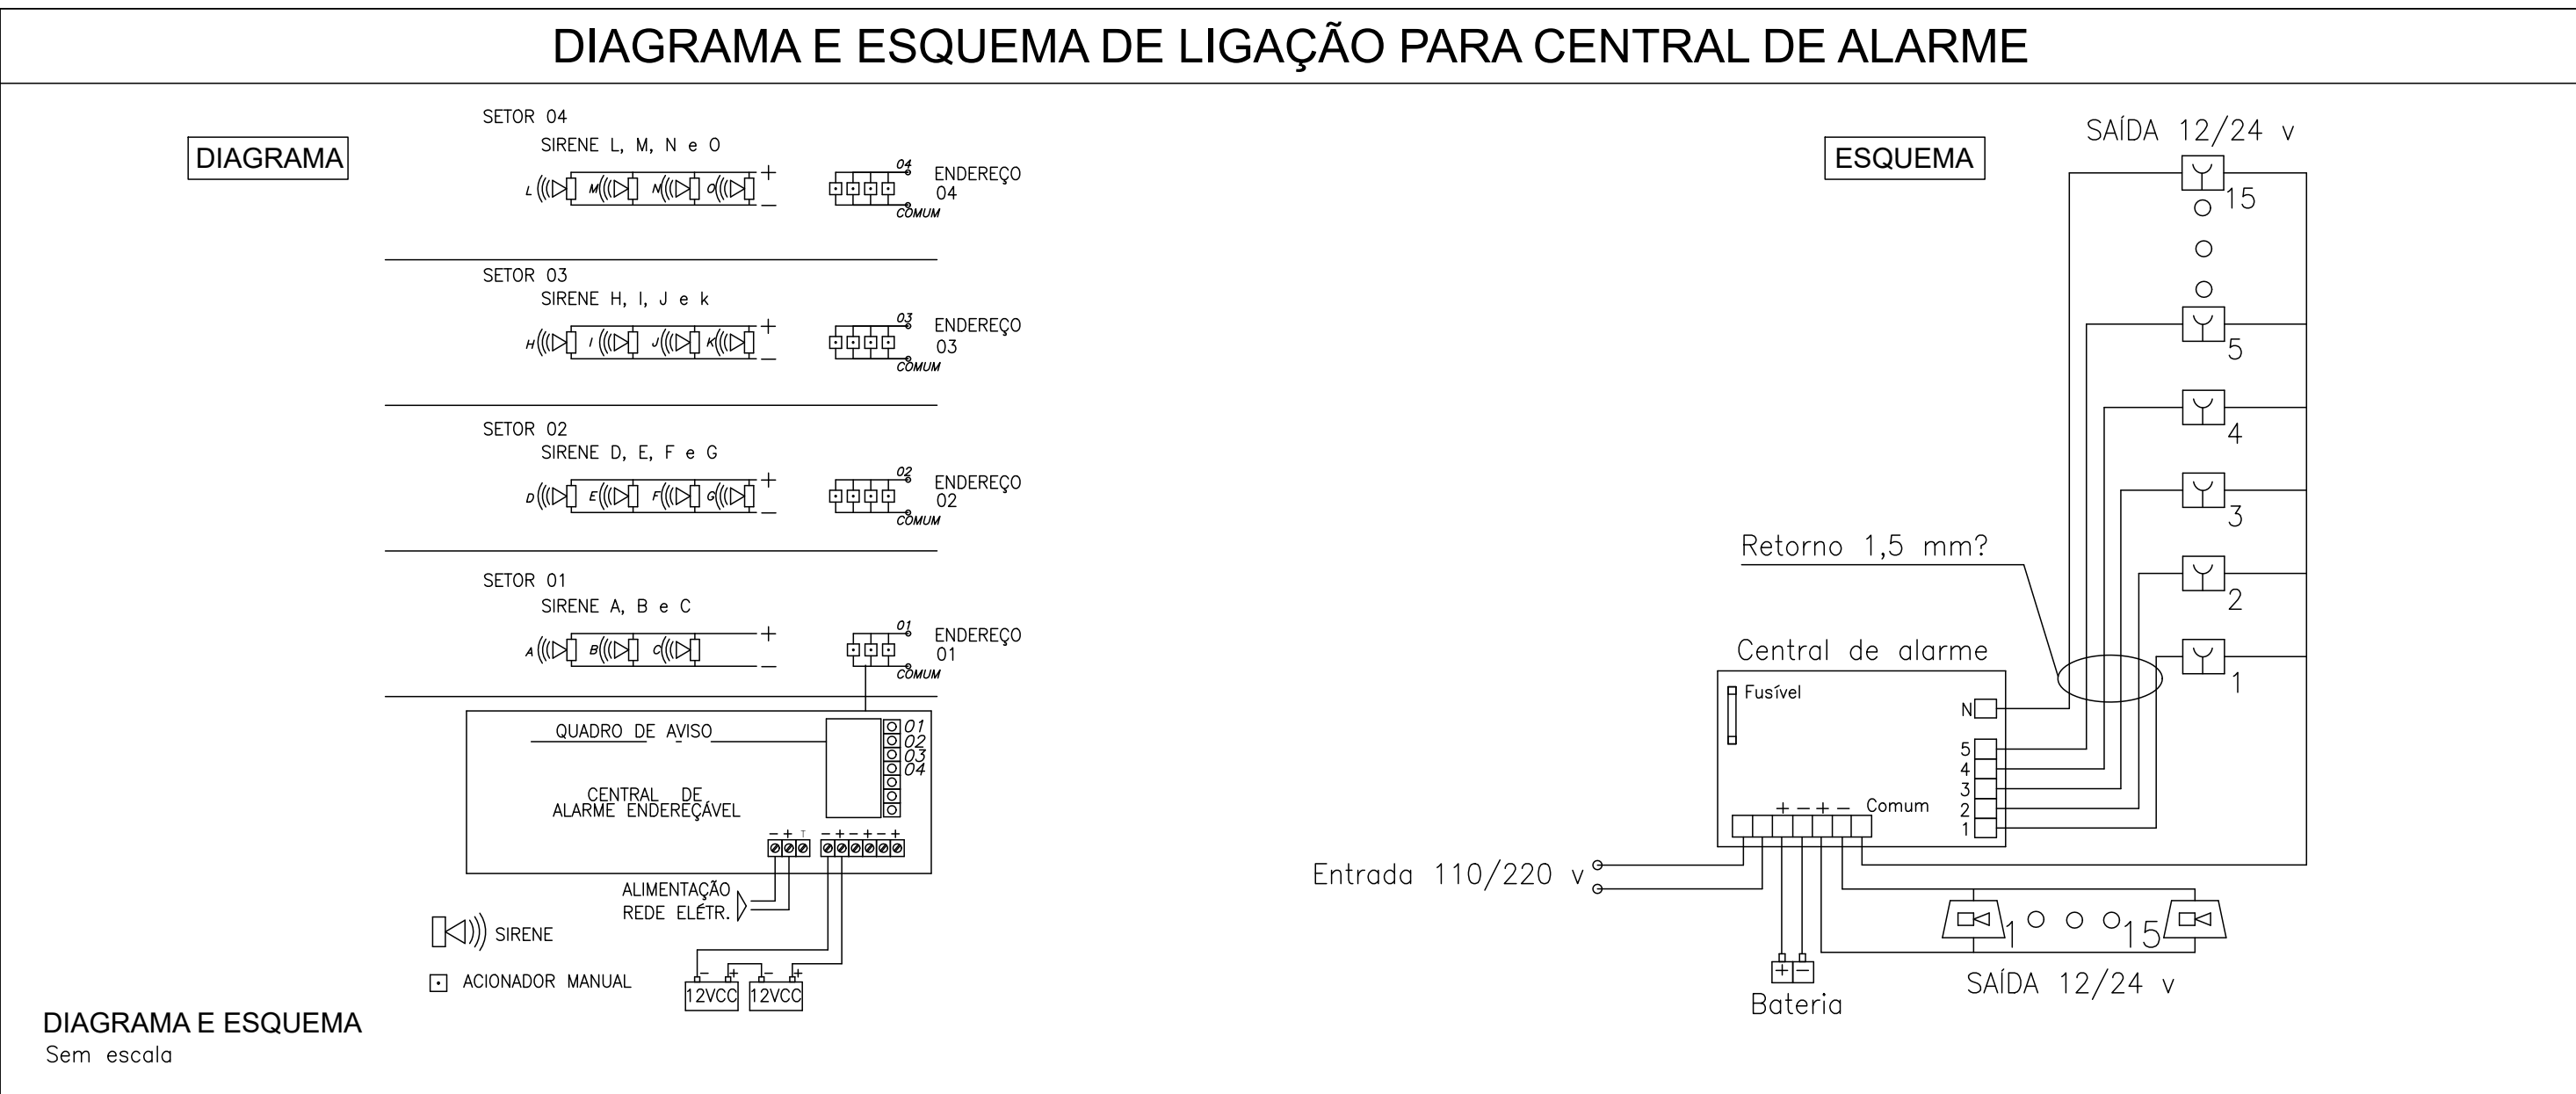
DIAGRAMA E ESQUEMA DE LIGAÇÃO PARA CENTRAL DE ALARME

DIAGRAMA

SETOR 04
SIRENE L, M, N e O
L M N O
+
–
04
ENDEREÇO 04
COMUM

SETOR 03
SIRENE H, I, J e k
H I J K
+
–
03
ENDEREÇO 03
COMUM

SETOR 02
SIRENE D, E, F e G
D E F G
+
–
02
ENDEREÇO 02
COMUM

SETOR 01
SIRENE A, B e C
A B C
+
–
01
ENDEREÇO 01
COMUM

QUADRO DE AVISO
01
02
03
04
CENTRAL DE ALARME ENDEREÇÁVEL
– + T
– + – + – +
ALIMENTAÇÃO REDE ELÉTR.
SIRENE
ACIONADOR MANUAL
– + – +
12VCC 12VCC

DIAGRAMA E ESQUEMA
Sem escala

ESQUEMA

SAÍDA 12/24 v
15
5
4
3
2
1
Retorno 1,5 mm?
Central de alarme
Fusível
N
5
4
3
2
1
+ – + –
Comum
Entrada 110/220 v
1
15
SAÍDA 12/24 v
Bateria